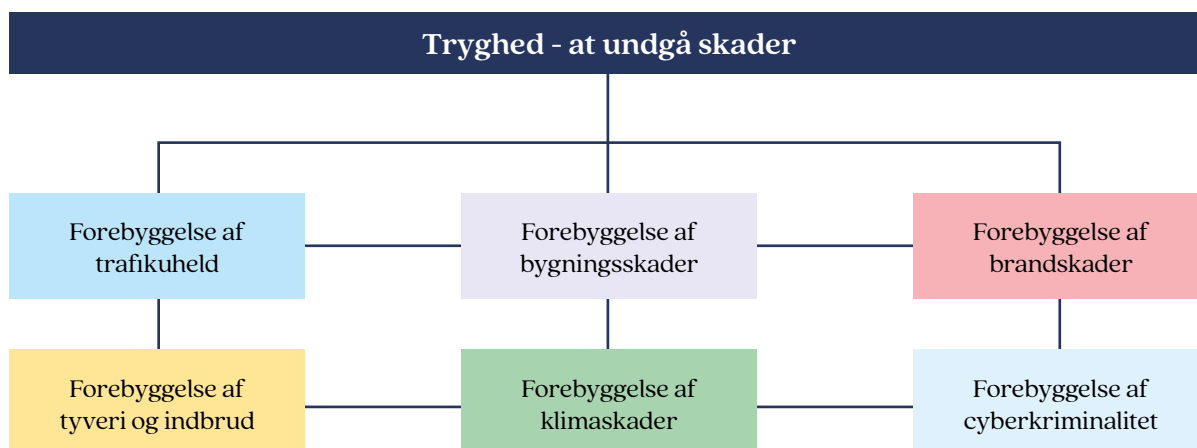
Tryghed - at undgå skader

Forebyggelse af trafikuheld

Forebyggelse af bygningsskader

Forebyggelse af brandskader

Forebyggelse af tyveri og indbrud

Forebyggelse af klimaskader

Forebyggelse af cyberkriminalitet